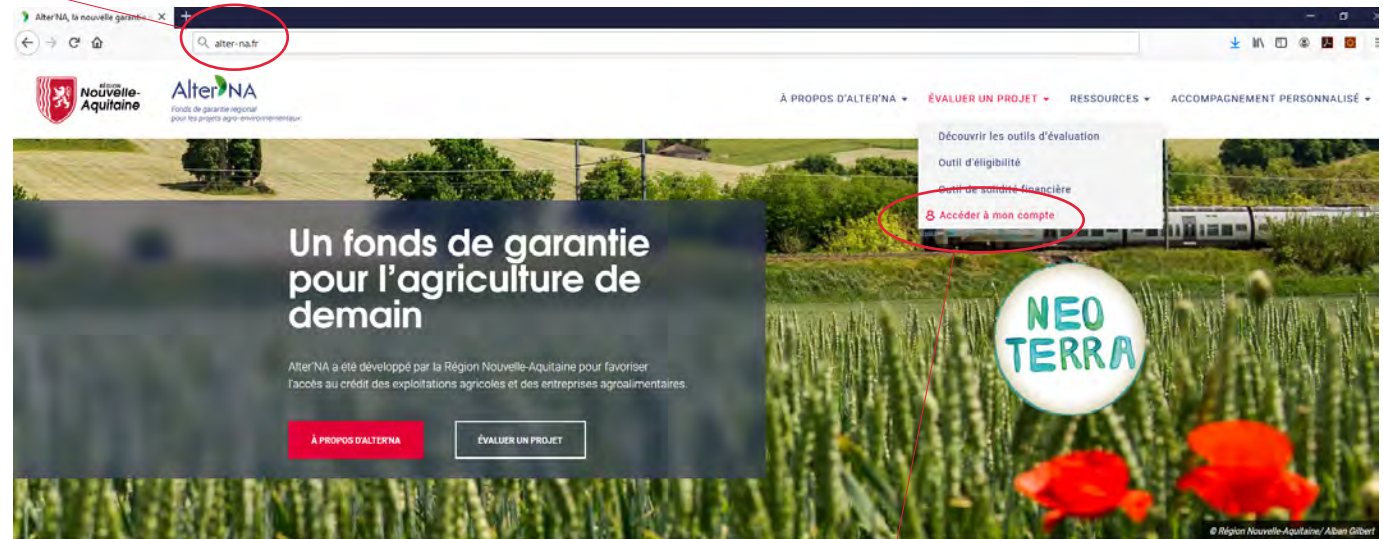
Alter'NA, la nouvelle garantie

alter-na.fr

RÉGION Nouvelle-Aquitaine

Alter'NA
Fonds de garantie régional pour les projets agro-environnementaux

À PROPOS D'ALTER'NA ▾ ÉVALUER UN PROJET ▾ RESSOURCES ▾ ACCOMPAGNEMENT PERSONNALISÉ ▾

Découvrir les outils d'évaluation
Outil d'éligibilité
Outil de solidité financière
Accéder à mon compte

Un fonds de garantie pour l'agriculture de demain

Alter'NA a été développé par la Région Nouvelle-Aquitaine pour favoriser l'accès au crédit des exploitations agricoles et des entreprises agroalimentaires.

À PROPOS D'ALTER'NA

ÉVALUER UN PROJET

NEO TERRA

© Région Nouvelle-Aquitaine/ Alban Gilbert